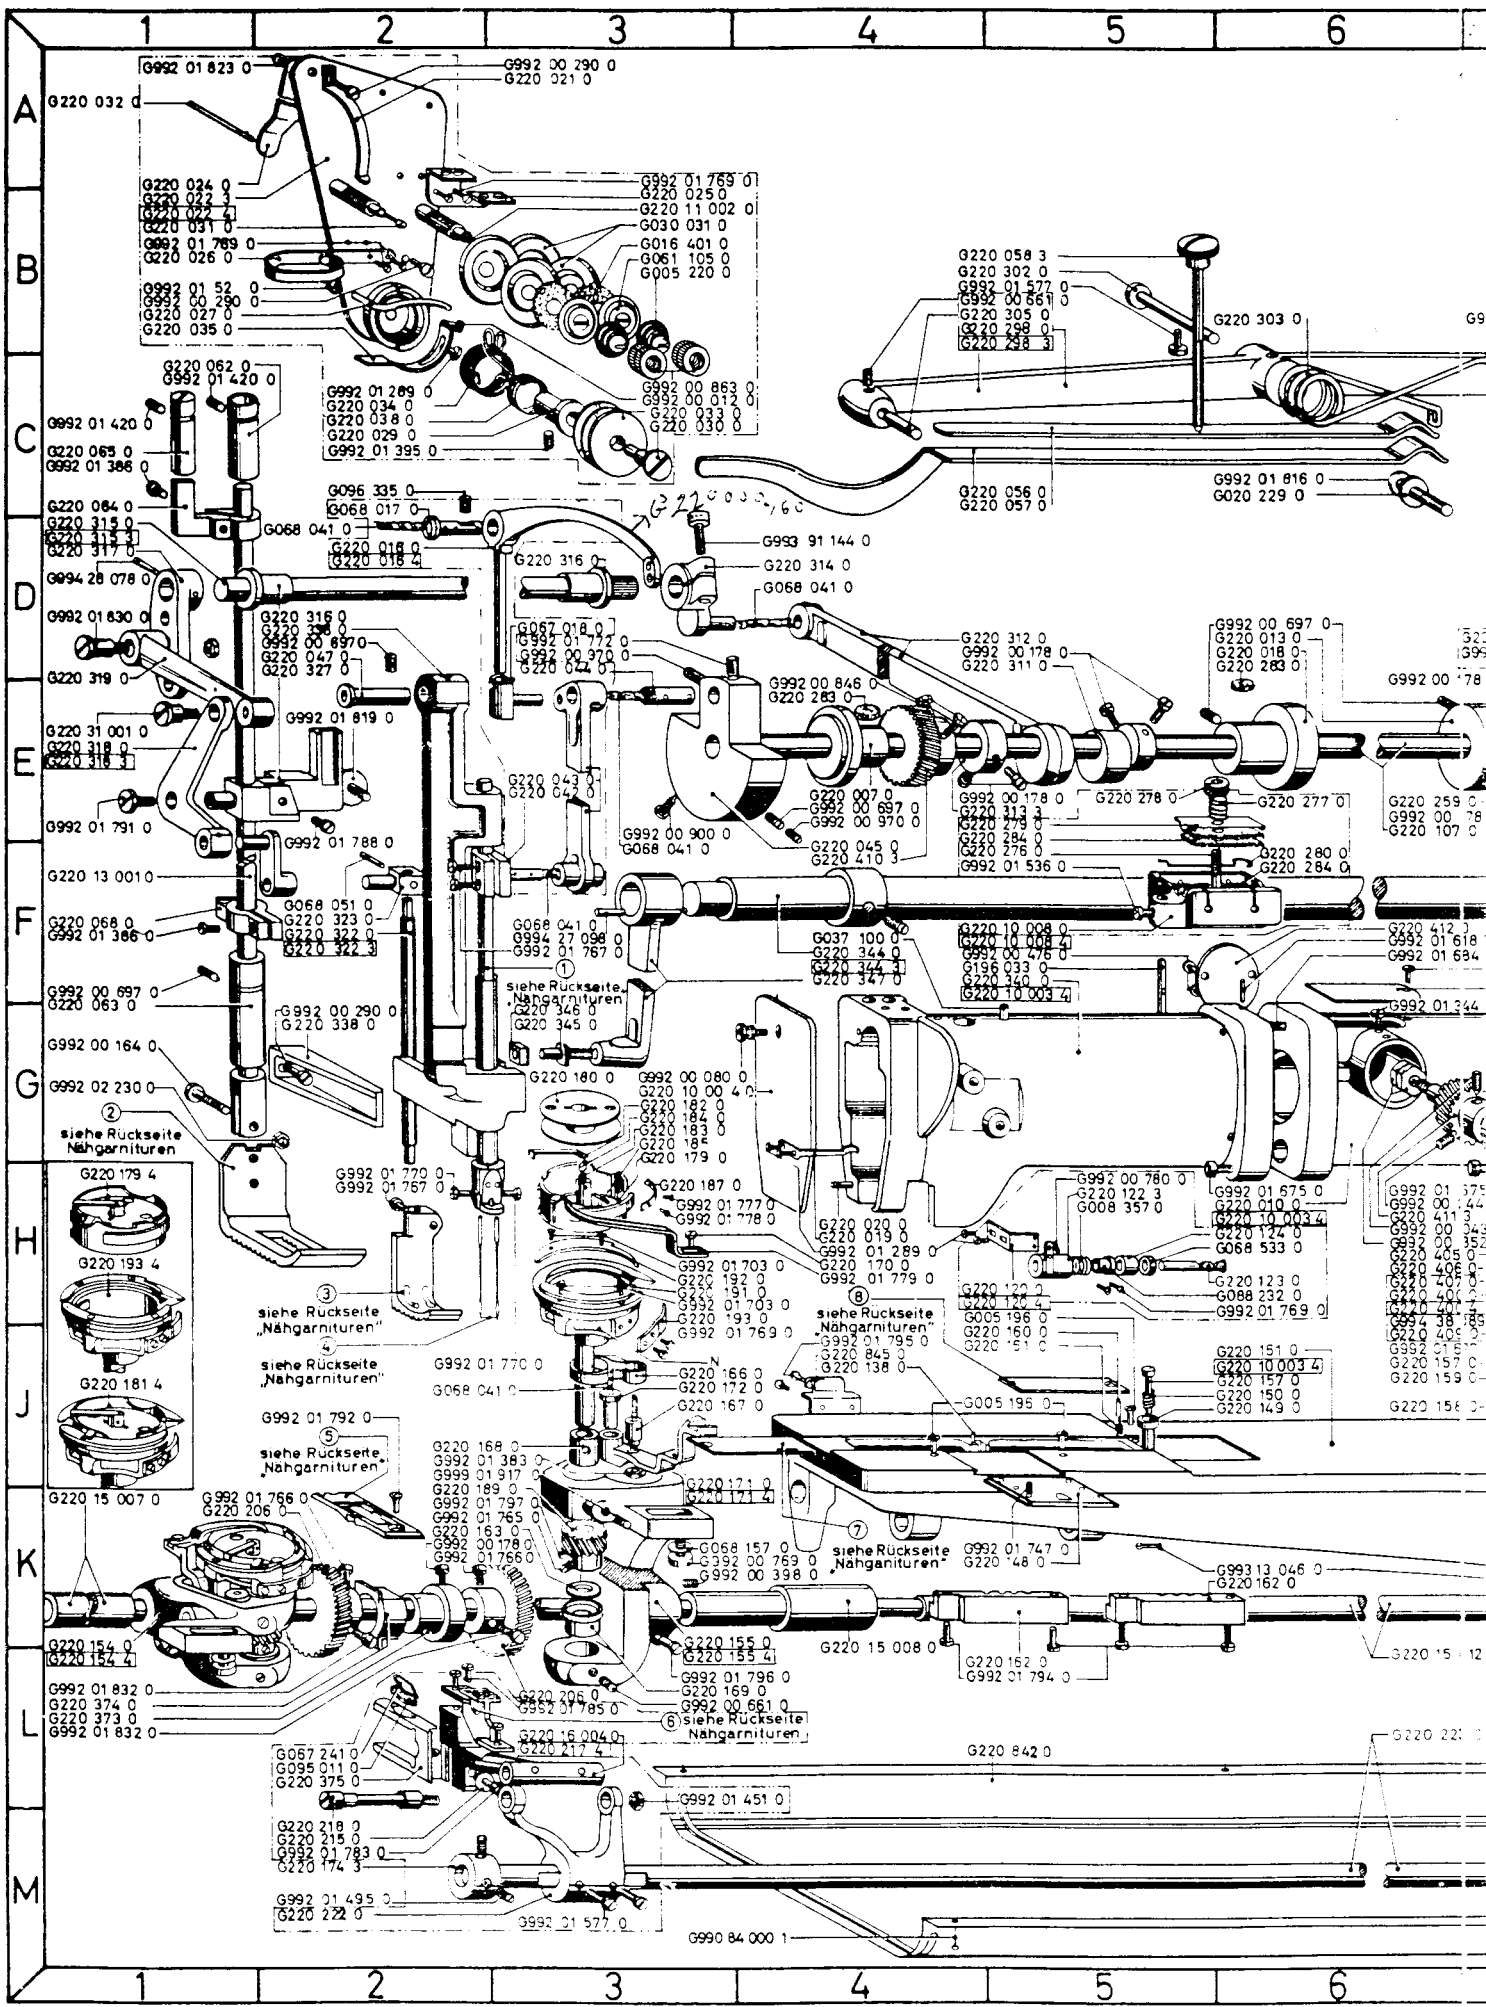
1 2 3 4 5 6

A
B
C
D
E
F
G
H
J
K
L
M

G992 01 823 0
G992 00 290 0
G220 021 0
G220 032 0
G220 024 0
G220 022 3
G220 022 4
G220 031 0
G992 01 789 0
G220 026 0
G992 01 52 0
G992 00 290 0
G220 027 0
G220 035 0
G992 01 769 0
G220 025 0
G220 11 002 0
G030 031 0
G016 401 0
G061 105 0
G005 220 0
G992 00 863 0
G992 00 012 0
G220 033 0
G220 030 0
G992 01 289 0
G220 034 0
G220 038 0
G220 029 0
G992 01 395 0
G220 062 0
G992 01 420 0
G992 01 420 0
G220 065 0
G992 01 386 0
G220 064 0
G220 315 0
G220 315 3
G220 317 0
G994 28 078 0
G992 01 830 0
G220 319 0
G220 31 001 0
G220 318 0
G220 318 3
G992 01 791 0
G220 13 001 0
G220 068 0
G992 01 386 0
G992 00 697 0
G220 063 0
G992 00 164 0
G992 02 230 0
②
siehe Rückseite Nähgarnituren
G220 179 4
G220 193 4
G220 181 4
G220 15 007 0
G220 154 0
G220 154 4
G992 01 832 0
G220 374 0
G220 373 0
G992 01 832 0
G096 335 0
G068 017 0
G068 041 0
G220 018 0
G220 018 4
G220 316 0
G220 316 0
G220 326 0
G992 00 697 0
G220 047 0
G220 327 0
G992 01 819 0
G992 01 788 0
G068 051 0
G220 323 0
G220 322 0
G220 322 3
G992 00 290 0
G220 338 0
G992 01 770 0
G992 01 767 0
③
siehe Rückseite „Nähgarnituren"
④
siehe Rückseite „Nähgarnituren"
G992 01 792 0
⑤
siehe Rückseite „Nähgarnituren"
G992 01 766 0
G220 206 0
G992 00 178 0
G992 01 766 0
G220 206 0
G992 01 785 0
G067 241 0
G095 011 0
G220 375 0
G220 218 0
G220 215 0
G992 01 783 0
G220 174 3
G992 01 495 0
G220 222 0
G992 01 577 0
G990 84 000 1
G220 003 160
G993 91 144 0
G220 314 0
G068 041 0
G067 018 0
G992 01 772 0
G992 00 370 0
G220 044 0
G220 043 0
G220 042 0
G992 00 900 0
G068 041 0
G068 041 0
G994 27 098 0
G992 01 767 0
①
siehe Rückseite „Nähgarnituren"
G220 346 0
G220 345 0
G220 180 0
G992 00 080 0
G220 10 00 4 0
G220 182 0
G220 184 0
G220 183 0
G220 185
G220 179 0
G220 187 0
G992 01 777 0
G992 01 778 0
G992 01 703 0
G220 192 0
G220 191 0
G992 01 703 0
G220 193 0
G992 01 769 0
G220 166 0
G220 172 0
G220 167 0
G068 041 0
G220 168 0
G992 01 383 0
G999 01 917 0
G220 189 0
G992 01 797 0
G992 01 765 0
G220 163 0
G220 171 0
G220 171 4
G068 157 0
G992 00 769 0
G992 00 398 0
G220 155 0
G220 155 4
G992 01 796 0
G220 169 0
G992 00 661 0
⑥ siehe Rückseite Nähgarnituren
G220 16 004 0
G220 217 4
G992 01 451 0
G220 312 0
G992 00 178 0
G220 311 0
G992 00 846 0
G220 283 0
G220 007 0
G992 00 697 0
G992 00 970 0
G220 045 0
G220 410 3
G037 100 0
G220 344 0
G220 344 3
G220 347 0
G220 020 0
G220 019 0
G992 01 289 0
G220 170 0
G992 01 779 0
⑧
siehe Rückseite „Nähgarnituren"
G992 01 795 0
G220 845 0
G220 138 0
G005 196 0
⑦
siehe Rückseite „Nähgarnituren"
G992 01 747 0
G220 148 0
G993 13 046 0
G220 162 0
G220 15 008 0
G220 162 0
G992 01 794 0
G220 842 0
G220 058 3
G220 302 0
G992 01 577 0
G992 00 661 0
G220 305 0
G220 298 0
G220 298 3
G220 303 0
G220 056 0
G220 057 0
G992 01 816 0
G020 229 0
G992 00 697 0
G220 013 0
G220 018 0
G220 283 0
G992 00 178 0
G220 278 0
G220 277 0
G220 279 0
G220 284 0
G220 276 0
G220 280 0
G220 284 0
G992 01 536 0
G220 10 008 0
G220 10 008 4
G992 00 476 0
G196 033 0
G220 340 0
G220 10 003 4
G992 00 780 0
G220 122 3
G008 357 0
G992 01 675 0
G220 010 0
G220 10 003 4
G220 124 0
G068 533 0
G220 123 0
G088 232 0
G992 01 769 0
G220 120 0
G220 120 4
G005 196 0
G220 160 0
G220 151 0
G220 151 0
G220 10 003 4
G220 157 0
G220 150 0
G220 149 0
G220 15 012
G220 22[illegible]
G992 00 178
G220 259 0
G992 00 78
G220 107 0
G220 412 0
G992 01 618
G992 01 684
G992 01 344
G992 01 675
G992 00 144
G220 411 3
G992 00 343
G992 00 352
G220 405 0
G220 406 0
G220 407 0
G220 400 0
G220 401 4
G994 38 185
G220 409 0
G992 01 61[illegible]
G220 157 0
G220 159 0
G220 158 0
G9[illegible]